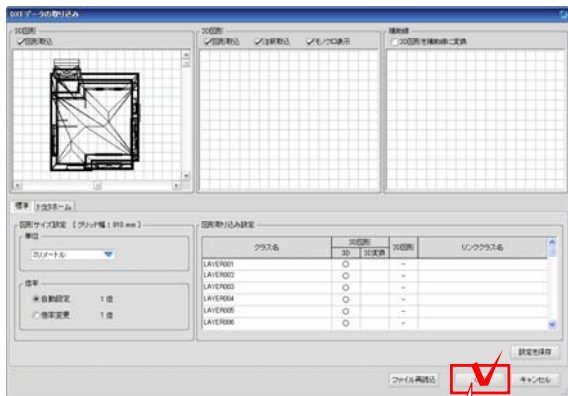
DXFデータの取り込み

2D図形
✓図形取込

2D図形
✓図形取込　✓注釈取込　✓モノクロ表示

補助線
□2D図形を補助線に変換

標準　トヨタホーム

図形サイズ設定［グリッド幅：910 mm］
単位
ミリメートル

倍率
◉自動設定　1倍
○倍率変更　1倍

図形取り込み設定

| クラス名 | 3D図形 3D | 3D図形 3D変換 | 2D図形 | リンククラス名 |
|---|---|---|---|---|
| LAYER001 | ○ | | − | |
| LAYER002 | ○ | | − | |
| LAYER003 | ○ | | − | |
| LAYER004 | ○ | | − | |
| LAYER005 | ○ | | − | |
| LAYER006 | ○ | | − | |

設定を保存

ファイル再読込　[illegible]　キャンセル